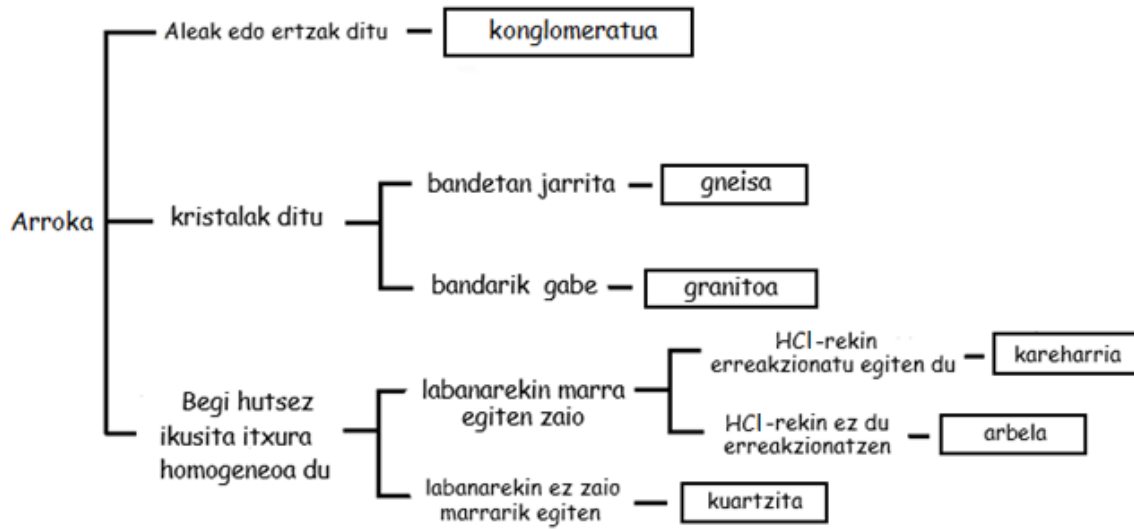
Arroka

Aleak edo ertzak ditu
konglomeratua

kristalak ditu
bandetan jarrita
gneisa
bandarik gabe
granitoa

Begi hutsez ikusita itxura homogeneoa du
labanarekin marra egiten zaio
HCl-rekin erreakzionatu egiten du
kareharria
HCl-rekin ez du erreakzionatzen
arbela
labanarekin ez zaio marrarik egiten
kuartzita